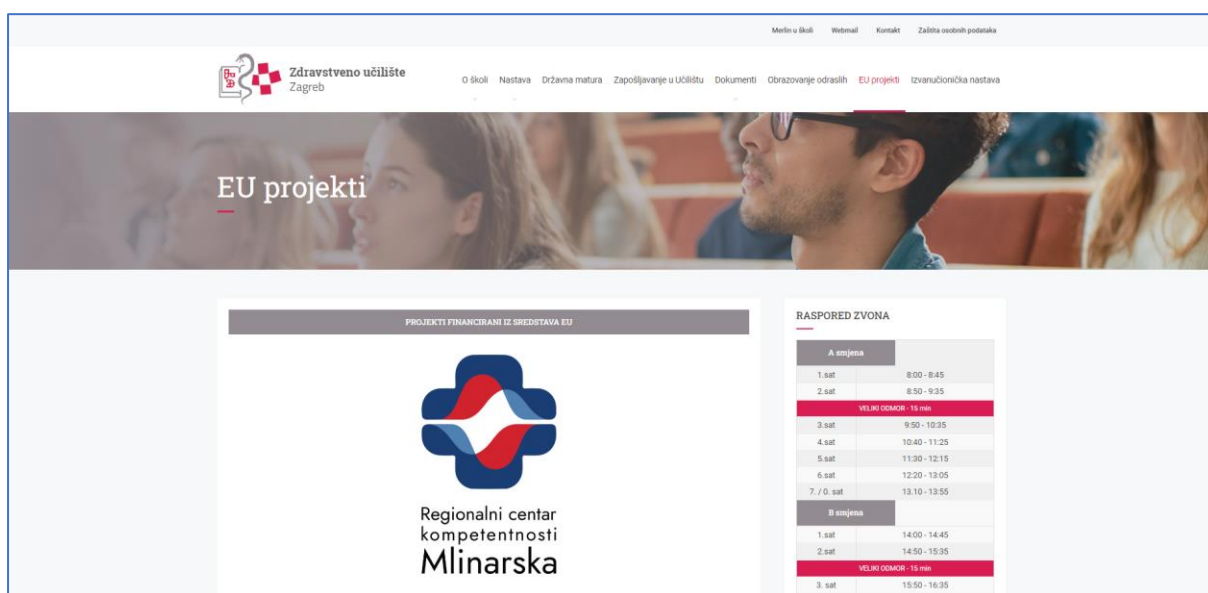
Merlin u školi Webmail Kontakt Zaštita osobnih podataka

Zdravstveno učilište
Zagreb

O školi Nastava Državna matura Zapošljavanje u Učilištu Dokumenti Obrazovanje odraslih EU projekti Izvanučionička nastava

EU projekti

PROJEKTI FINANCIRANI IZ SREDSTAVA EU

Regionalni centar kompetentnosti
Mlinarska

RASPORED ZVONA

| A smjena | |
|---|---|
| 1.sat | 8:00 - 8:45 |
| 2.sat | 8:50 - 9:35 |
| VELIKI ODMOR - 15 min | |
| 3.sat | 9:50 - 10:35 |
| 4.sat | 10:40 - 11:25 |
| 5.sat | 11:30 - 12:15 |
| 6.sat | 12:20 - 13:05 |
| 7. / 0. sat | 13.10 - 13:55 |
| B smjena | |
| 1.sat | 14:00 - 14:45 |
| 2.sat | 14:50 - 15:35 |
| VELIKI ODMOR - 15 min | |
| 3. sat | 15:50 - 16:35 |